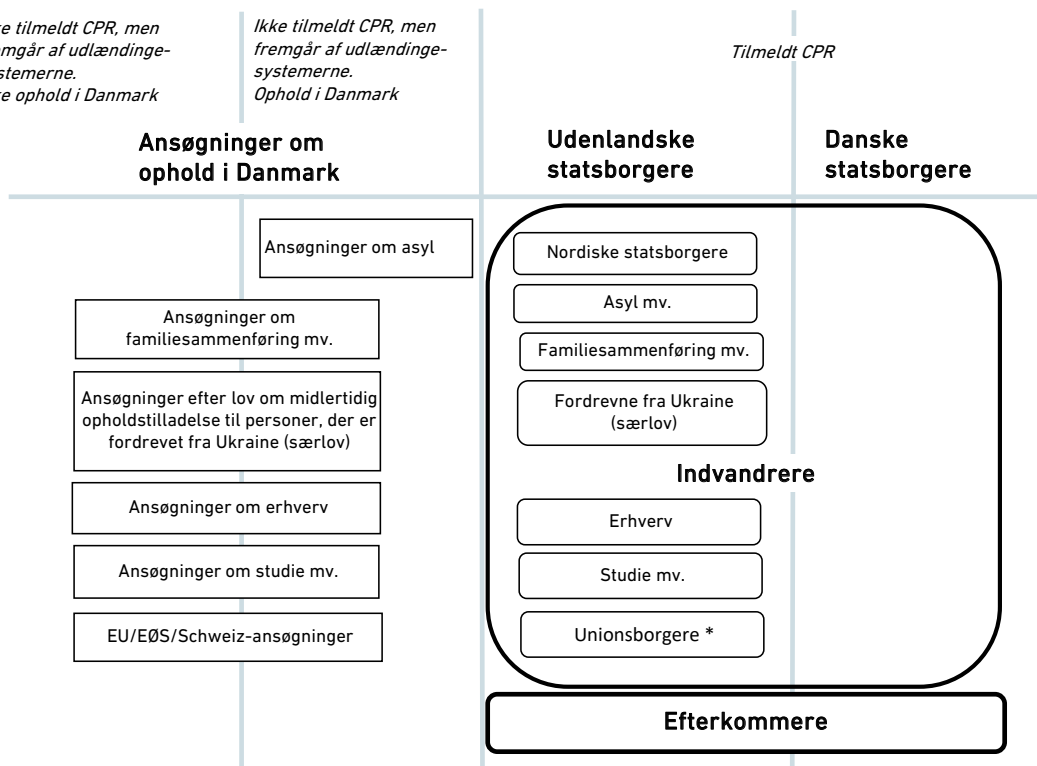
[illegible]ke tilmeldt CPR, men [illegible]emgår af udlændinge-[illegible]ystemerne. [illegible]ke ophold i Danmark

Ikke tilmeldt CPR, men fremgår af udlændinge-systemerne. Ophold i Danmark

Tilmeldt CPR

Ansøgninger om ophold i Danmark

Udenlandske statsborgere

Danske statsborgere

Ansøgninger om asyl

Ansøgninger om familiesammenføring mv.

Ansøgninger efter lov om midlertidig opholdstilladelse til personer, der er fordrevet fra Ukraine (særlov)

Ansøgninger om erhverv

Ansøgninger om studie mv.

EU/EØS/Schweiz-ansøgninger

Nordiske statsborgere

Asyl mv.

Familiesammenføring mv.

Fordrevne fra Ukraine (særlov)

Indvandrere

Erhverv

Studie mv.

Unionsborgere *

Efterkommere